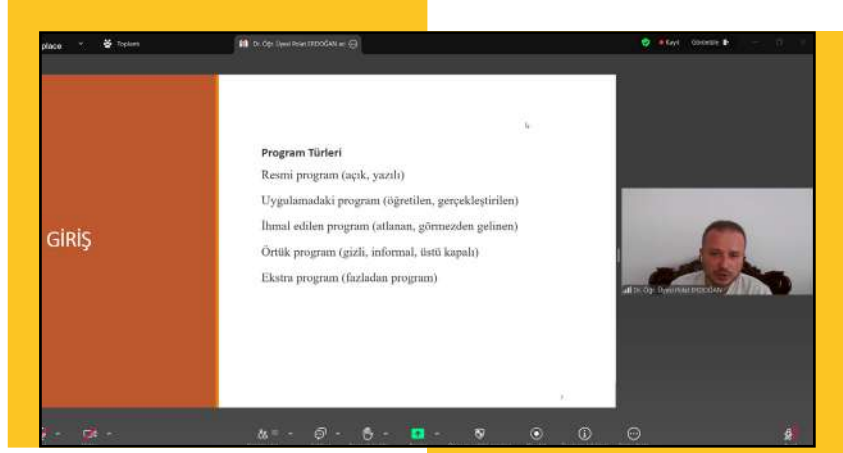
place Toplantı Dr. Öğr. Üyesi Polat ERDOĞAN ac Kayıt Görünüm

GİRİŞ

Program Türleri

Resmi program (açık, yazılı)

Uygulamadaki program (öğretilen, gerçekleştirilen)

İhmal edilen program (atlanan, görmezden gelinen)

Örtük program (gizli, informal, üstü kapalı)

Ekstra program (fazladan program)

Dr. Öğr. Üyesi Polat ERDOĞAN